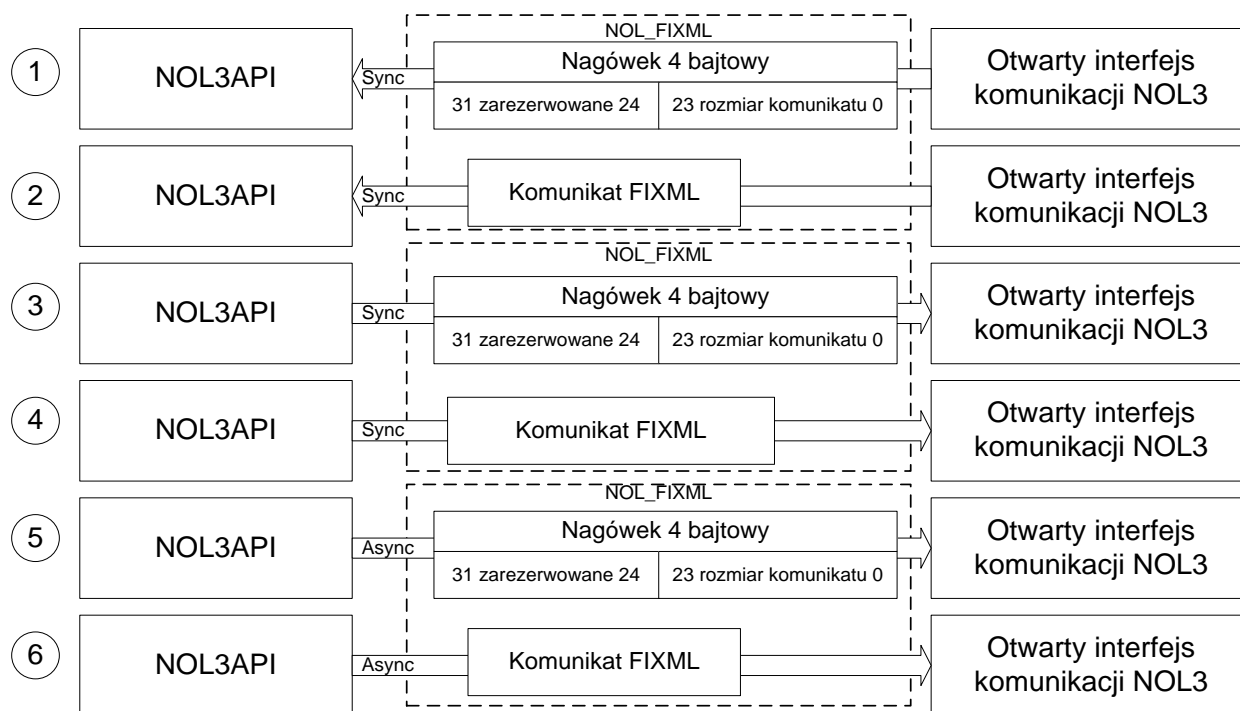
1
NOL3API
Sync
NOL_FIXML
Nagówek 4 bajtowy
31 zarezerwowane 24
23 rozmiar komunikatu 0
Otwarty interfejs komunikacji NOL3

2
NOL3API
Sync
Komunikat FIXML
Otwarty interfejs komunikacji NOL3

3
NOL3API
Sync
NOL_FIXML
Nagówek 4 bajtowy
31 zarezerwowane 24
23 rozmiar komunikatu 0
Otwarty interfejs komunikacji NOL3

4
NOL3API
Sync
Komunikat FIXML
Otwarty interfejs komunikacji NOL3

5
NOL3API
Async
NOL_FIXML
Nagówek 4 bajtowy
31 zarezerwowane 24
23 rozmiar komunikatu 0
Otwarty interfejs komunikacji NOL3

6
NOL3API
Async
Komunikat FIXML
Otwarty interfejs komunikacji NOL3